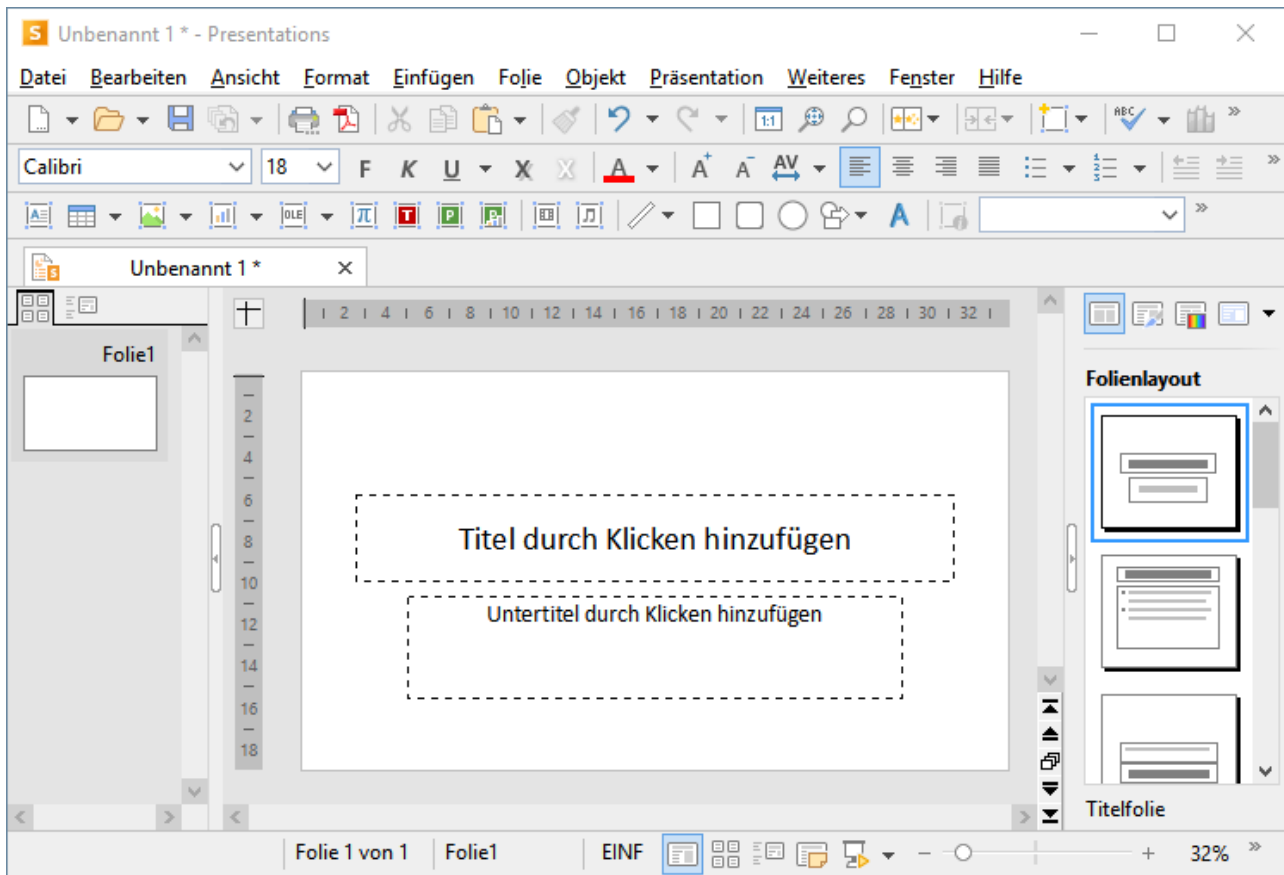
Unbenannt 1 * - Presentations

Datei Bearbeiten Ansicht Format Einfügen Folie Objekt Präsentation Weiteres Fenster Hilfe

Calibri 18 F K U X A A A AV

Unbenannt 1 *

Folie1

| 2 | 4 | 6 | 8 | 10 | 12 | 14 | 16 | 18 | 20 | 22 | 24 | 26 | 28 | 30 | 32 |

2 4 6 8 10 12 14 16 18

Titel durch Klicken hinzufügen

Untertitel durch Klicken hinzufügen

Folienlayout

Titelfolie

Folie 1 von 1 Folie1 EINF 32%